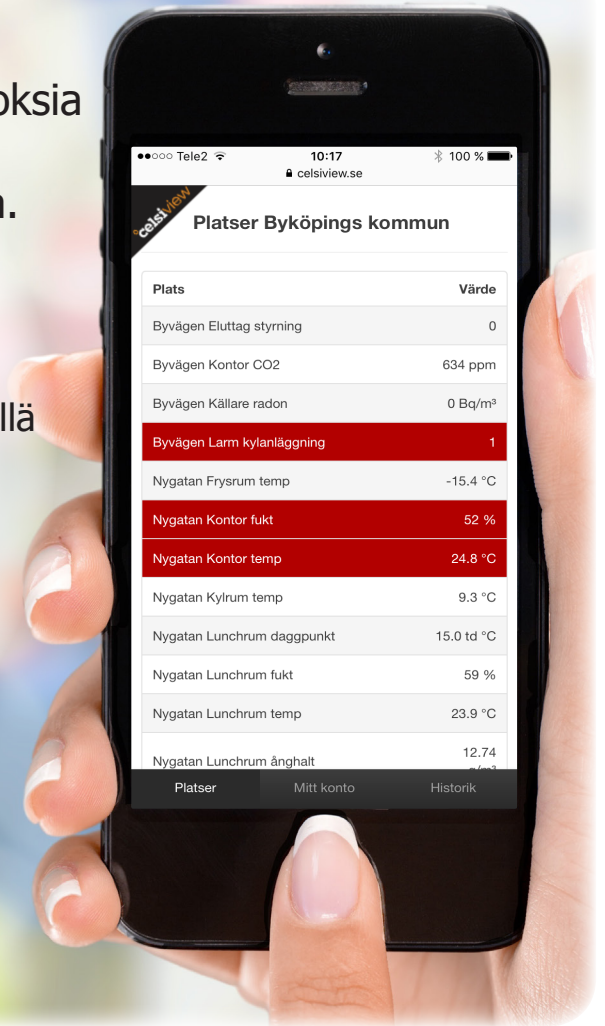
oksia

n.

llä

●●○○○ Tele2 10:17 100 %
celsiview.se

celsiview

Platser Byköpings kommun

| Plats | Värde |
|---|---|
| Byvägen Eluttag styrning | 0 |
| Byvägen Kontor CO2 | 634 ppm |
| Byvägen Källare radon | 0 Bq/m³ |
| Byvägen Larm kylanläggning | 1 |
| Nygatan Frysrum temp | -15.4 °C |
| Nygatan Kontor fukt | 52 % |
| Nygatan Kontor temp | 24.8 °C |
| Nygatan Kylrum temp | 9.3 °C |
| Nygatan Lunchrum daggpunkt | 15.0 td °C |
| Nygatan Lunchrum fukt | 59 % |
| Nygatan Lunchrum temp | 23.9 °C |
| Nygatan Lunchrum ånghalt | 12.74 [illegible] |

Platser Mitt konto Historik